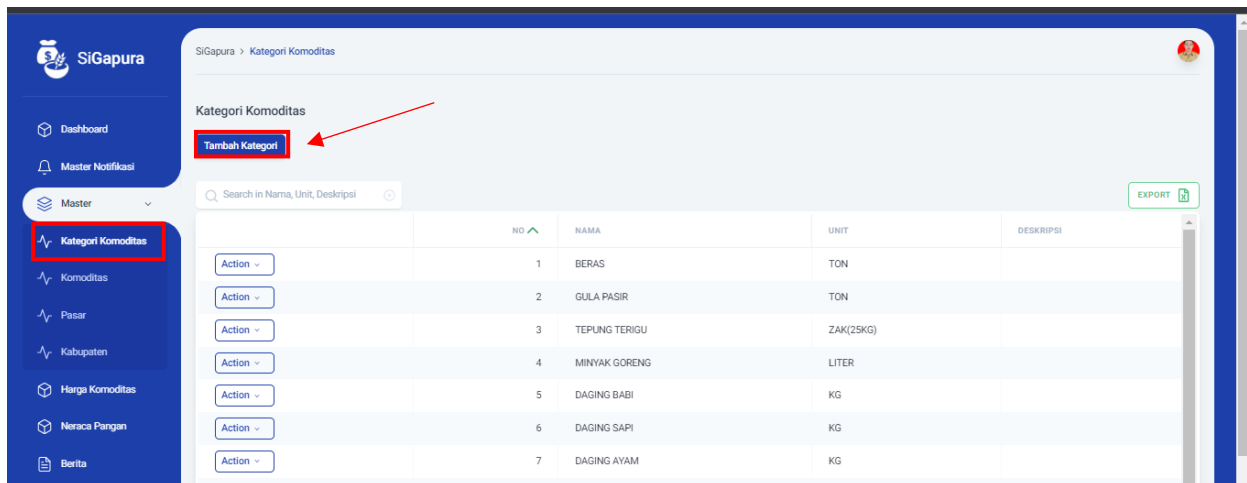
SiGapura

Dashboard
Master Notifikasi
Master
Kategori Komoditas
Komoditas
Pasar
Kabupaten
Harga Komoditas
Neraca Pangan
Berita

SiGapura > Kategori Komoditas

Kategori Komoditas

Tambah Kategori

Search in Nama, Unit, Deskripsi

EXPORT

| | NO | NAMA | UNIT | DESKRIPSI |
|---|---|---|---|---|
| Action | 1 | BERAS | TON | |
| Action | 2 | GULA PASIR | TON | |
| Action | 3 | TEPUNG TERIGU | ZAK(25KG) | |
| Action | 4 | MINYAK GORENG | LITER | |
| Action | 5 | DAGING BABI | KG | |
| Action | 6 | DAGING SAPI | KG | |
| Action | 7 | DAGING AYAM | KG | |